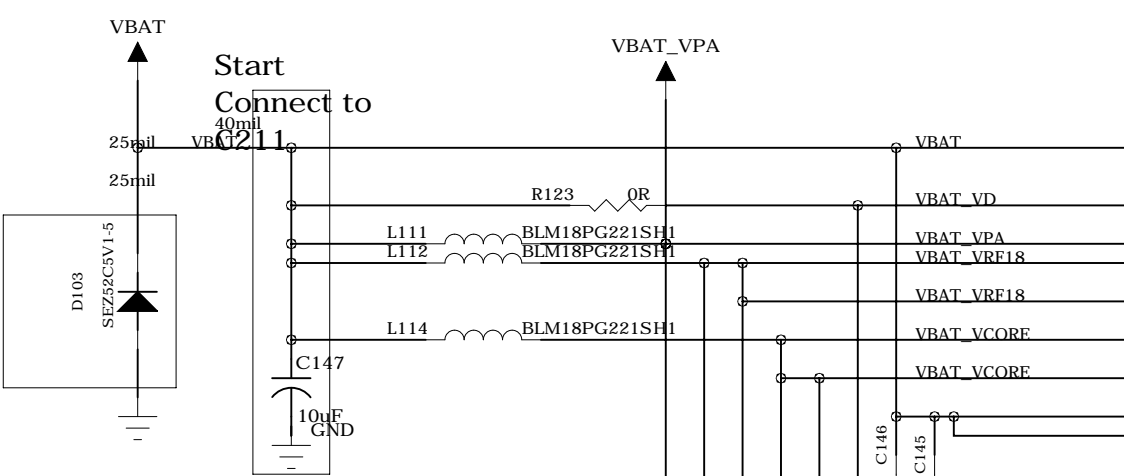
VBAT

Start Connect to C211

VBAT_VPA

40mil

25mil VBAT

25mil

VBAT

R123 0R

VBAT_VD

L111 BLM18PG221SH1

VBAT_VPA

L112 BLM18PG221SH1

VBAT_VRF18

VBAT_VRF18

D103

SEZ52C5V1-5

L114 BLM18PG221SH1

VBAT_VCORE

C147

VBAT_VCORE

10uF

GND

C146

C145